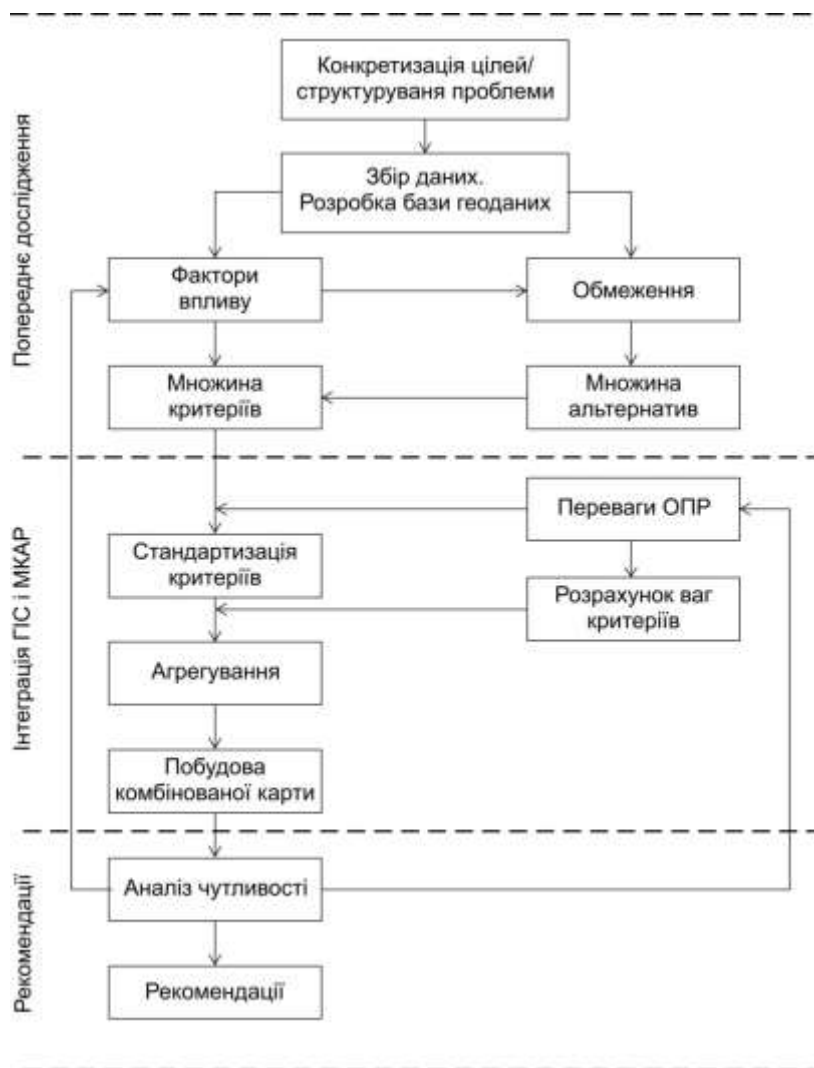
Попереднє дослідження

Конкретизація цілей/ структуруваня проблеми

Збір даних. Розробка бази геоданих

Фактори впливу

Обмеження

Множина критеріїв

Множина альтернатив

Інтеграція ГІС і МКАР

Переваги ОПР

Стандартизація критеріїв

Розрахунок ваг критеріїв

Агрегування

Побудова комбінованої карти

Рекомендації

Аналіз чутливості

Рекомендації